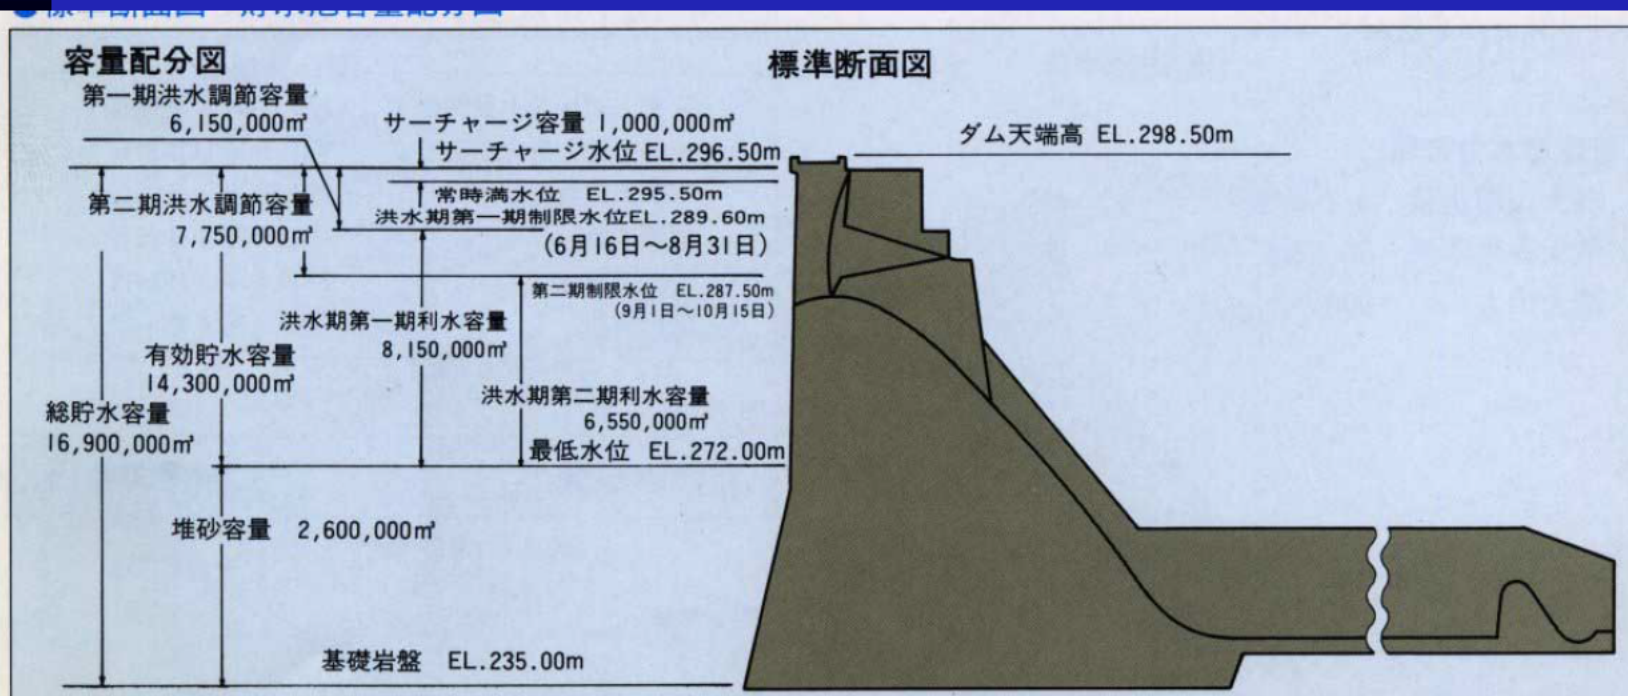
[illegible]

容量配分図

標準断面図

第一期洪水調節容量 6,150,000㎥

サーチャージ容量 1,000,000㎥

サーチャージ水位 EL.296.50m

ダム天端高 EL.298.50m

常時満水位 EL.295.50m

第二期洪水調節容量 7,750,000㎥

洪水期第一期制限水位EL.289.60m

(6月16日～8月31日)

第二期制限水位 EL.287.50m (9月1日～10月15日)

洪水期第一期利水容量 8,150,000㎥

有効貯水容量 14,300,000㎥

総貯水容量 16,900,000㎥

洪水期第二期利水容量 6,550,000㎥

最低水位 EL.272.00m

堆砂容量 2,600,000㎥

基礎岩盤 EL.235.00m